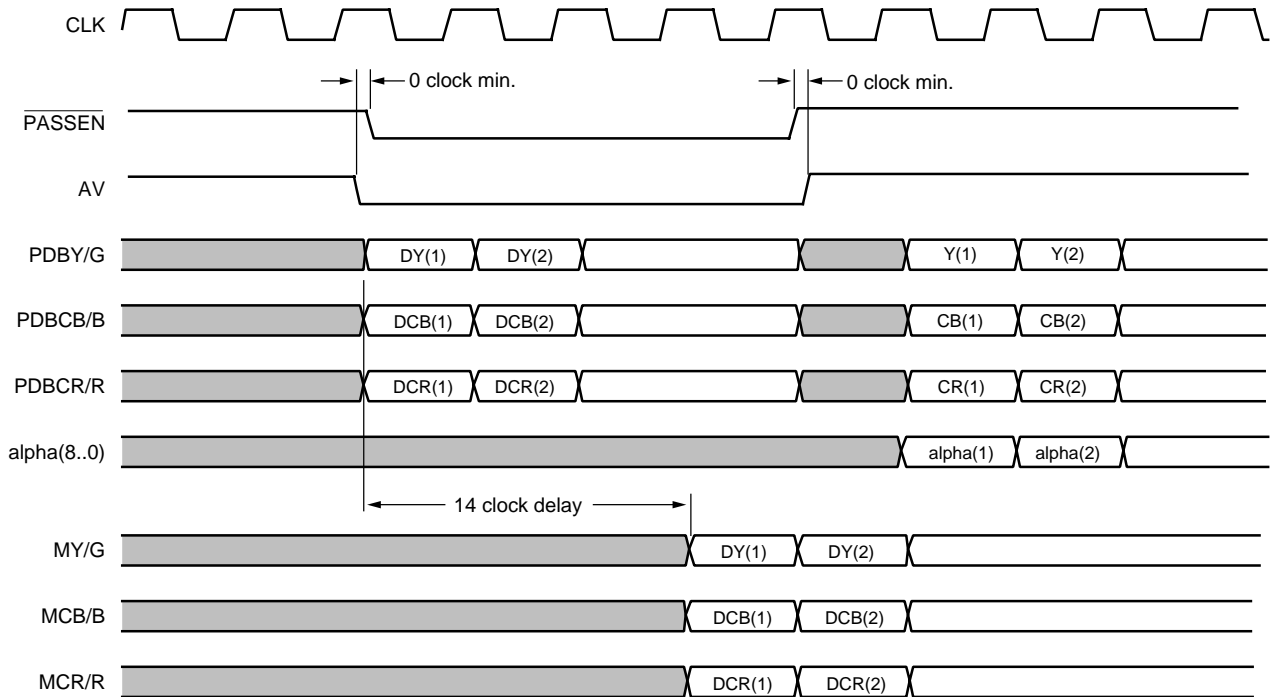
CLK

0 clock min.

0 clock min.

$\overline{\text{PASSEN}}$

AV

PDBY/G
DY(1)
DY(2)
Y(1)
Y(2)

PDBCB/B
DCB(1)
DCB(2)
CB(1)
CB(2)

PDBCR/R
DCR(1)
DCR(2)
CR(1)
CR(2)

alpha(8..0)
alpha(1)
alpha(2)

14 clock delay

MY/G
DY(1)
DY(2)

MCB/B
DCB(1)
DCB(2)

MCR/R
DCR(1)
DCR(2)